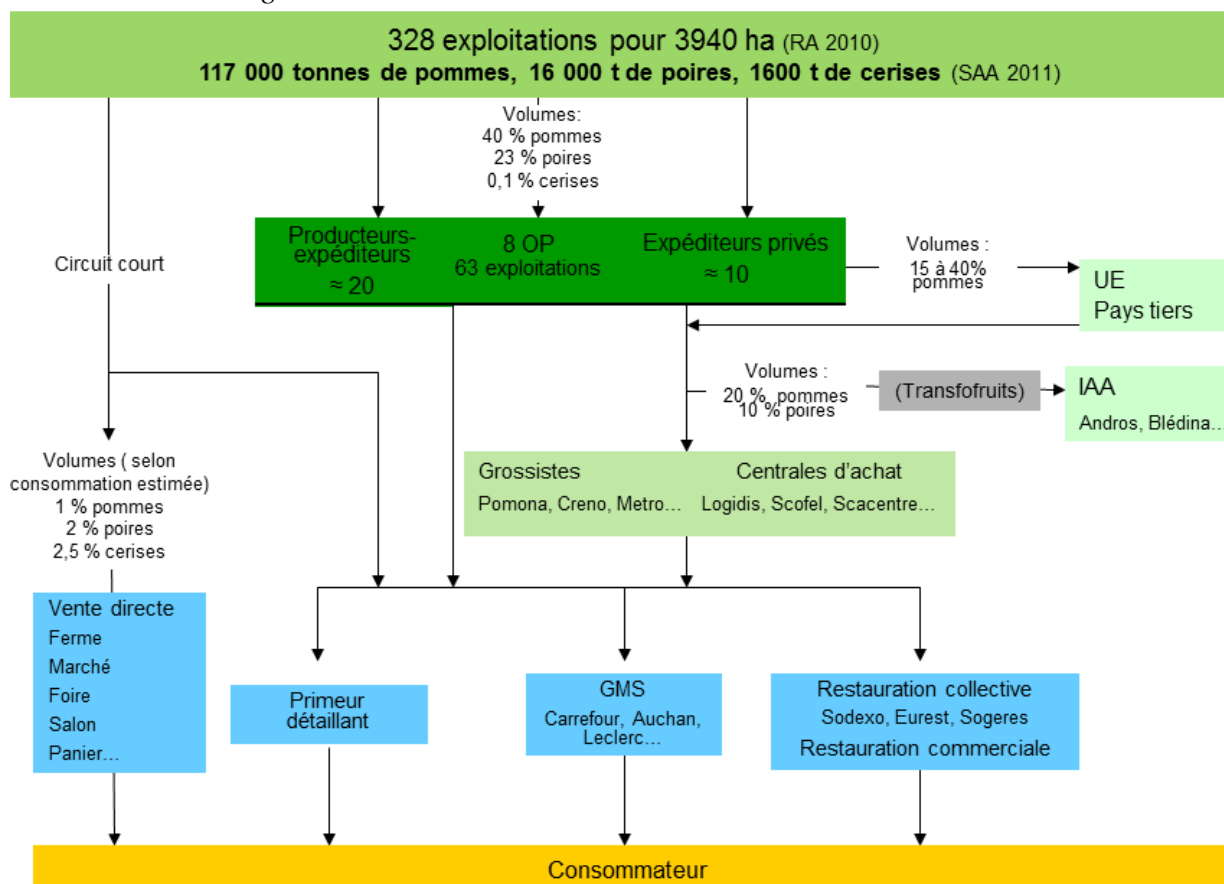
328 exploitations pour 3940 ha (RA 2010)
117 000 tonnes de pommes, 16 000 t de poires, 1600 t de cerises (SAA 2011)

Volumes:
40 % pommes
23 % poires
0,1 % cerises

Circuit court

Producteurs-expéditeurs
≈ 20

8 OP
63 exploitations

Expéditeurs privés
≈ 10

Volumes :
15 à 40% pommes

UE
Pays tiers

Volumes :
20 % pommes
10 % poires

(Transfofruits)

IAA
Andros, Blédina…

Volumes ( selon consommation estimée)
1 % pommes
2 % poires
2,5 % cerises

Grossistes
Pomona, Creno, Metro…

Centrales d'achat
Logidis, Scofel, Scacentre…

Vente directe
Ferme
Marché
Foire
Salon
Panier…

Primeur détaillant

GMS
Carrefour, Auchan, Leclerc…

Restauration collective
Sodexo, Eurest, Sogeres
Restauration commerciale

Consommateur